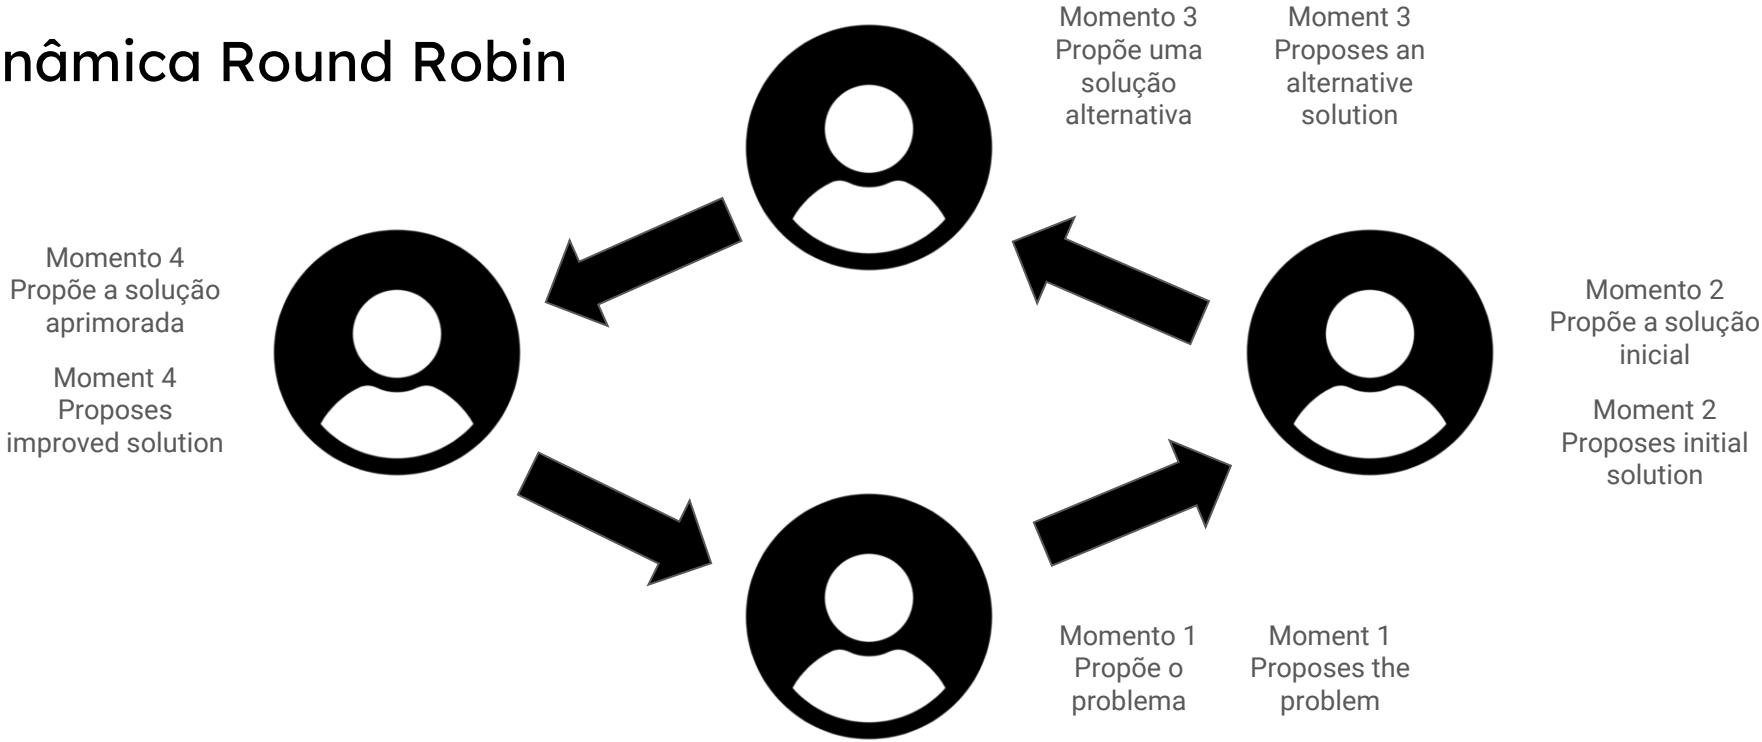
nâmica Round Robin

Momento 3
Propõe uma solução alternativa

Moment 3
Proposes an alternative solution

Momento 4
Propõe a solução aprimorada

Moment 4
Proposes improved solution

Momento 2
Propõe a solução inicial

Moment 2
Proposes initial solution

Momento 1
Propõe o problema

Moment 1
Proposes the problem